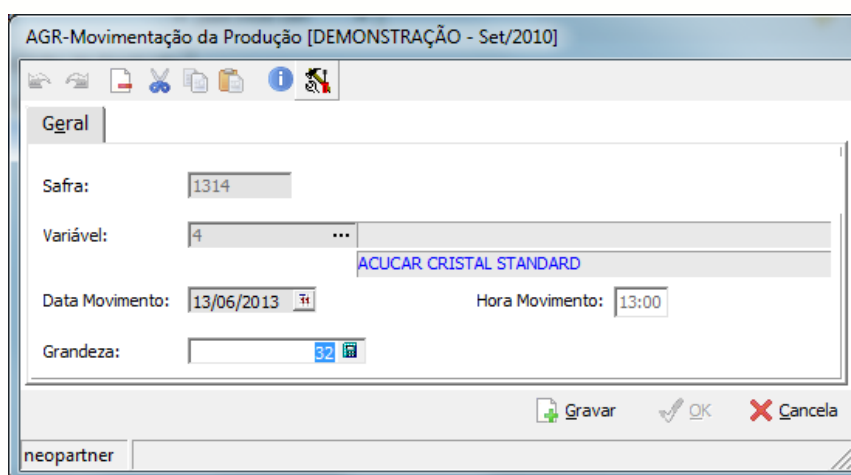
AGR-Movimentação da Produção [DEMONSTRAÇÃO - Set/2010]

Geral

Safra: 1314

Variável: 4 ...

ACUCAR CRISTAL STANDARD

Data Movimento: 13/06/2013

Hora Movimento: 13:00

Grandeza: 32

Gravar OK Cancela

neopartner